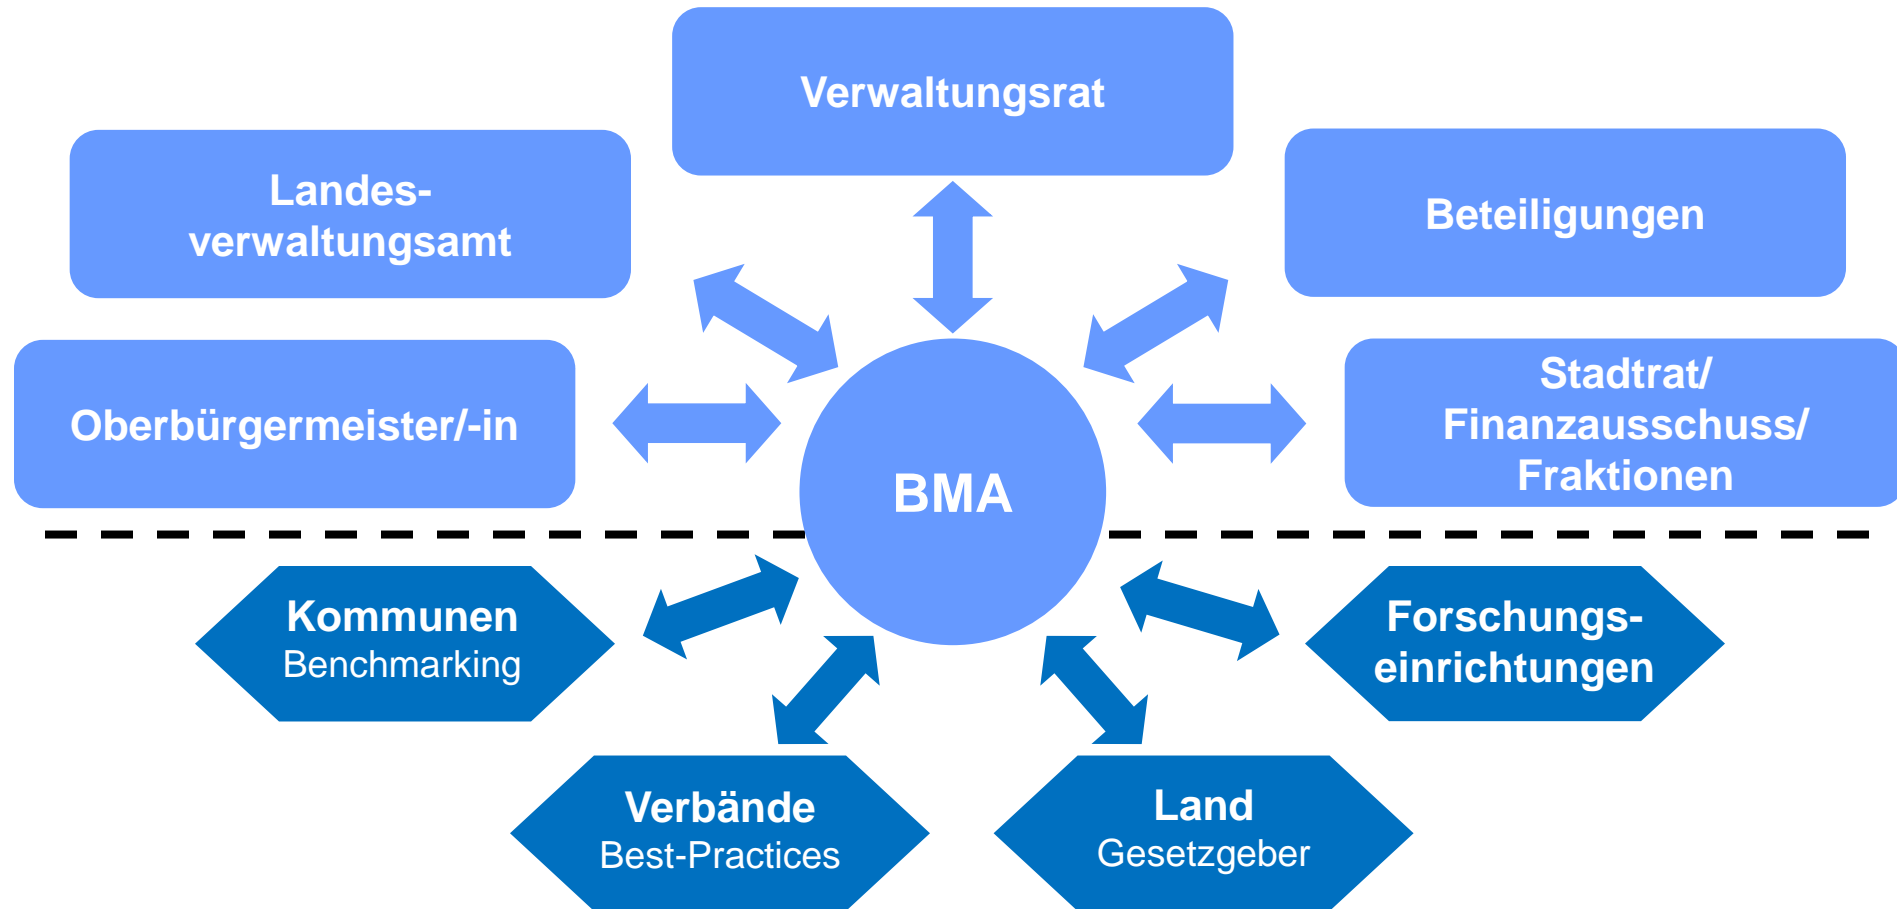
Verwaltungsrat

Landesverwaltungsamt

Beteiligungen

Oberbürgermeister/-in

BMA

Stadtrat/
Finanzausschuss/
Fraktionen

Kommunen
Benchmarking

Forschungseinrichtungen

Verbände
Best-Practices

Land
Gesetzgeber